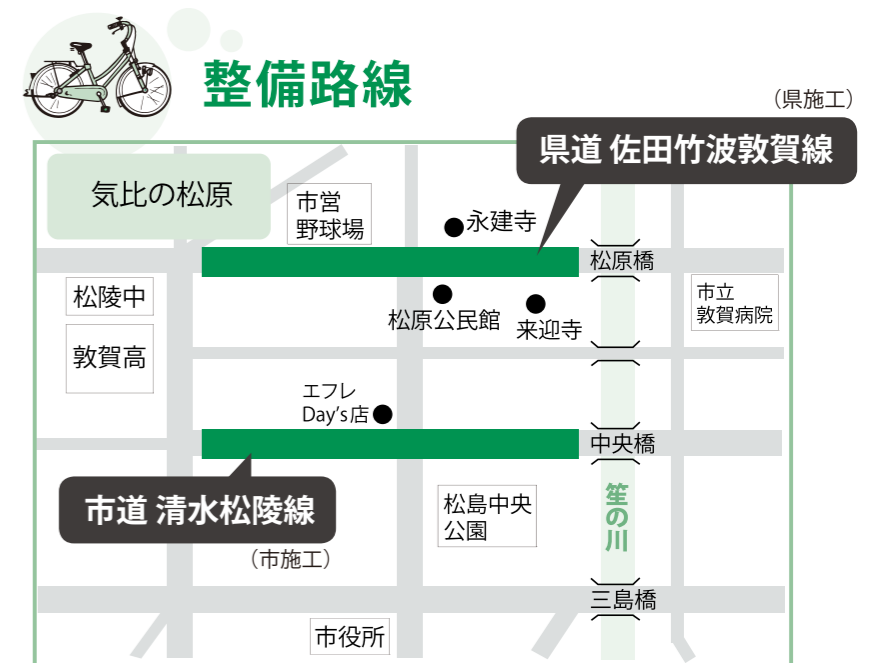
整備路線

（県施工）

県道 佐田竹波敦賀線

気比の松原

市営野球場

永建寺

松原橋

松陵中

松原公民館

来迎寺

市立敦賀病院

敦賀高

エフレ Day's店

中央橋

市道 清水松陵線

（市施工）

松島中央公園

笙の川

三島橋

市役所